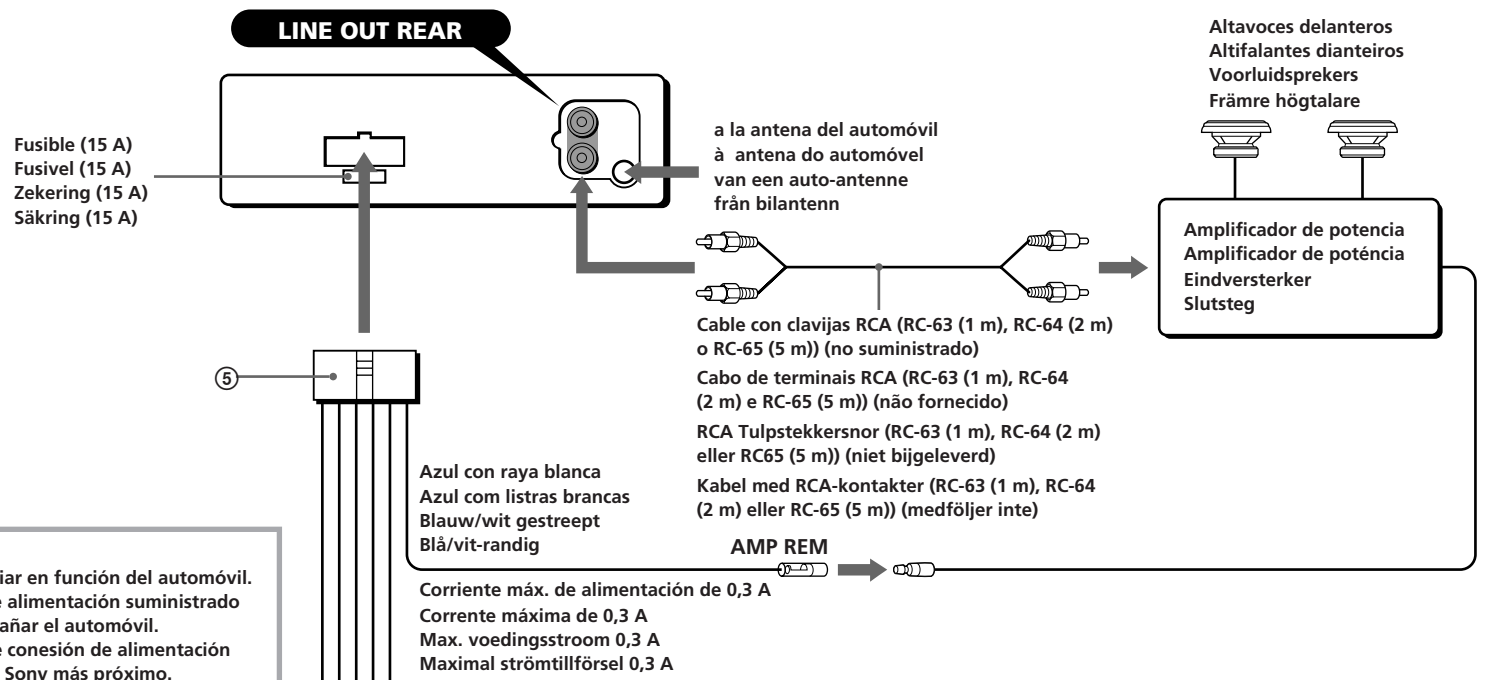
LINE OUT REAR

Fusible (15 A)
Fusivel (15 A)
Zekering (15 A)
Säkring (15 A)

a la antena del automóvil
à antena do automóvel
van een auto-antenne
från bilantenn

Altavoces delanteros
Altifalantes dianteiros
Voorluidsprekers
Främre högtalare

Amplificador de potencia
Amplificador de potência
Eindversterker
Slutsteg

⑤

Cable con clavijas RCA (RC-63 (1 m), RC-64 (2 m) o RC-65 (5 m)) (no suministrado)

Cabo de terminais RCA (RC-63 (1 m), RC-64 (2 m) e RC-65 (5 m)) (não fornecido)

RCA Tulpstekkersnor (RC-63 (1 m), RC-64 (2 m) eller RC65 (5 m)) (niet bijgeleverd)

Kabel med RCA-kontakter (RC-63 (1 m), RC-64 (2 m) eller RC-65 (5 m)) (medföljer inte)

Azul con raya blanca
Azul com listras brancas
Blauw/wit gestreept
Blå/vit-randig

AMP REM

Corriente máx. de alimentación de 0,3 A
Corrente máxima de 0,3 A
Max. voedingsstroom 0,3 A
Maximal strömtillförsel 0,3 A

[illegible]iar en función del automóvil.
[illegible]e alimentación suministrado
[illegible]añar el automóvil.
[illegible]e conesión de alimentación
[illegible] Sony más próximo.